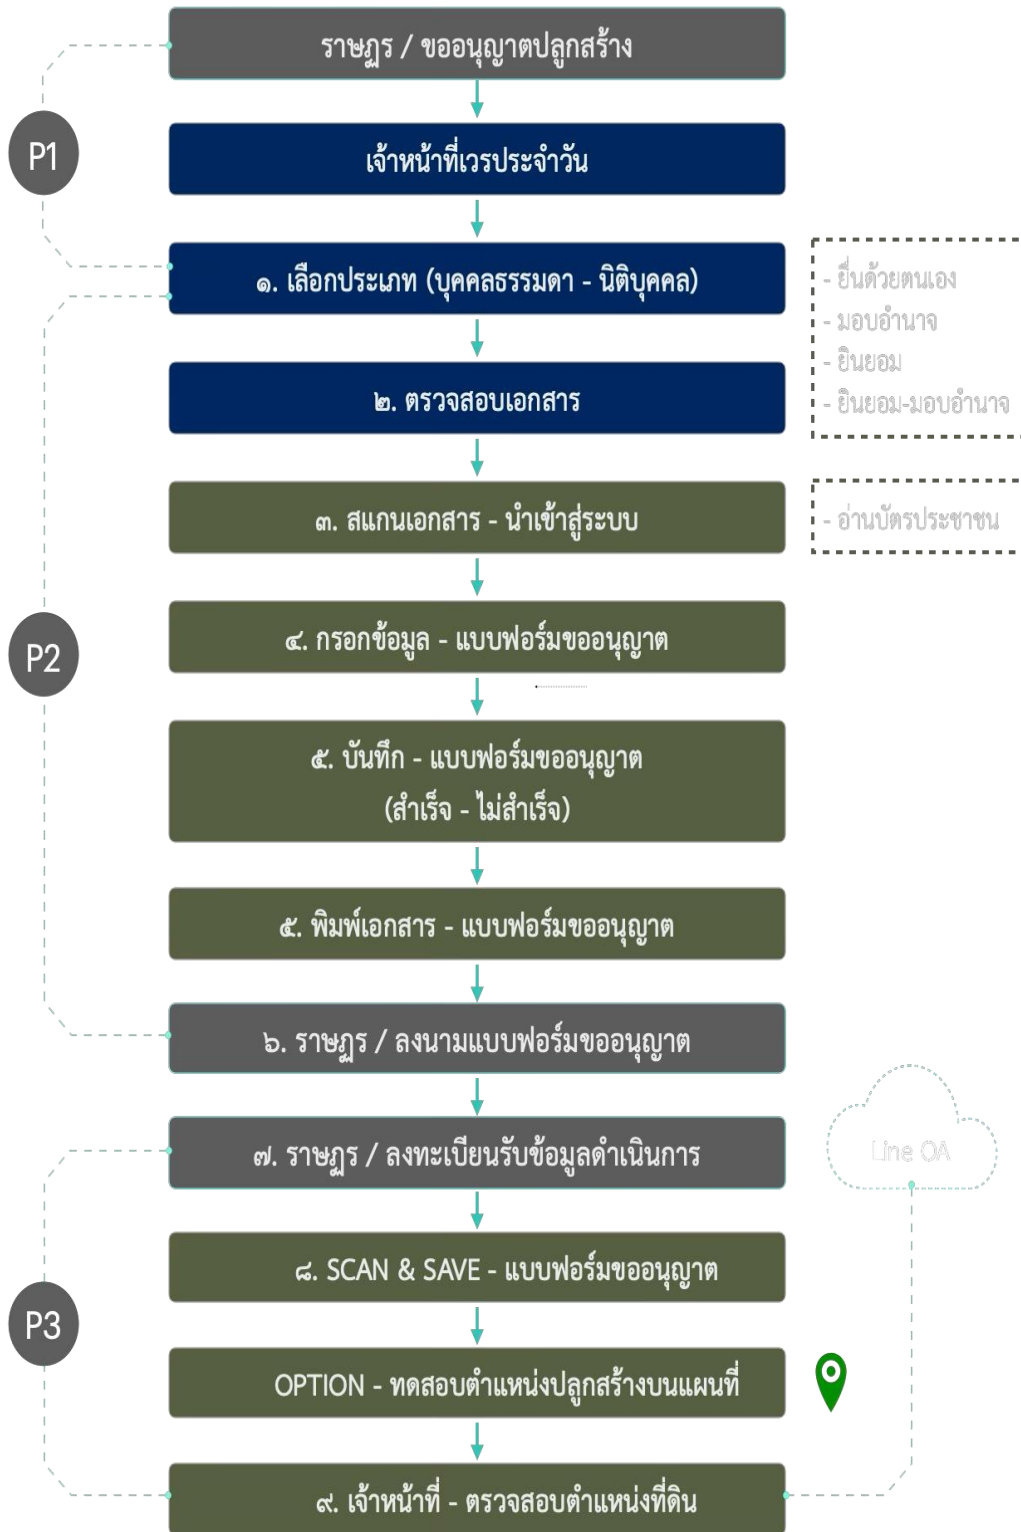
ราษฎร / ขออนุญาตปลูกสร้าง

P1

เจ้าหน้าที่เวรประจำวัน

๑. เลือกประเภท (บุคคลธรรมดา - นิติบุคคล)

- ยื่นด้วยตนเอง
- มอบอำนาจ
- ยินยอม
- ยินยอม-มอบอำนาจ

๒. ตรวจสอบเอกสาร

๓. สแกนเอกสาร - นำเข้าสู่ระบบ

- อ่านบัตรประชาชน

P2

๔. กรอกข้อมูล - แบบฟอร์มขออนุญาต

๕. บันทึก - แบบฟอร์มขออนุญาต (สำเร็จ - ไม่สำเร็จ)

๕. พิมพ์เอกสาร - แบบฟอร์มขออนุญาต

๖. ราษฎร / ลงนามแบบฟอร์มขออนุญาต

๗. ราษฎร / ลงทะเบียนรับข้อมูลดำเนินการ

Line OA

P3

๘. SCAN & SAVE - แบบฟอร์มขออนุญาต

OPTION - ทดสอบตำแหน่งปลูกสร้างบนแผนที่

๙. เจ้าหน้าที่ - ตรวจสอบตำแหน่งที่ดิน